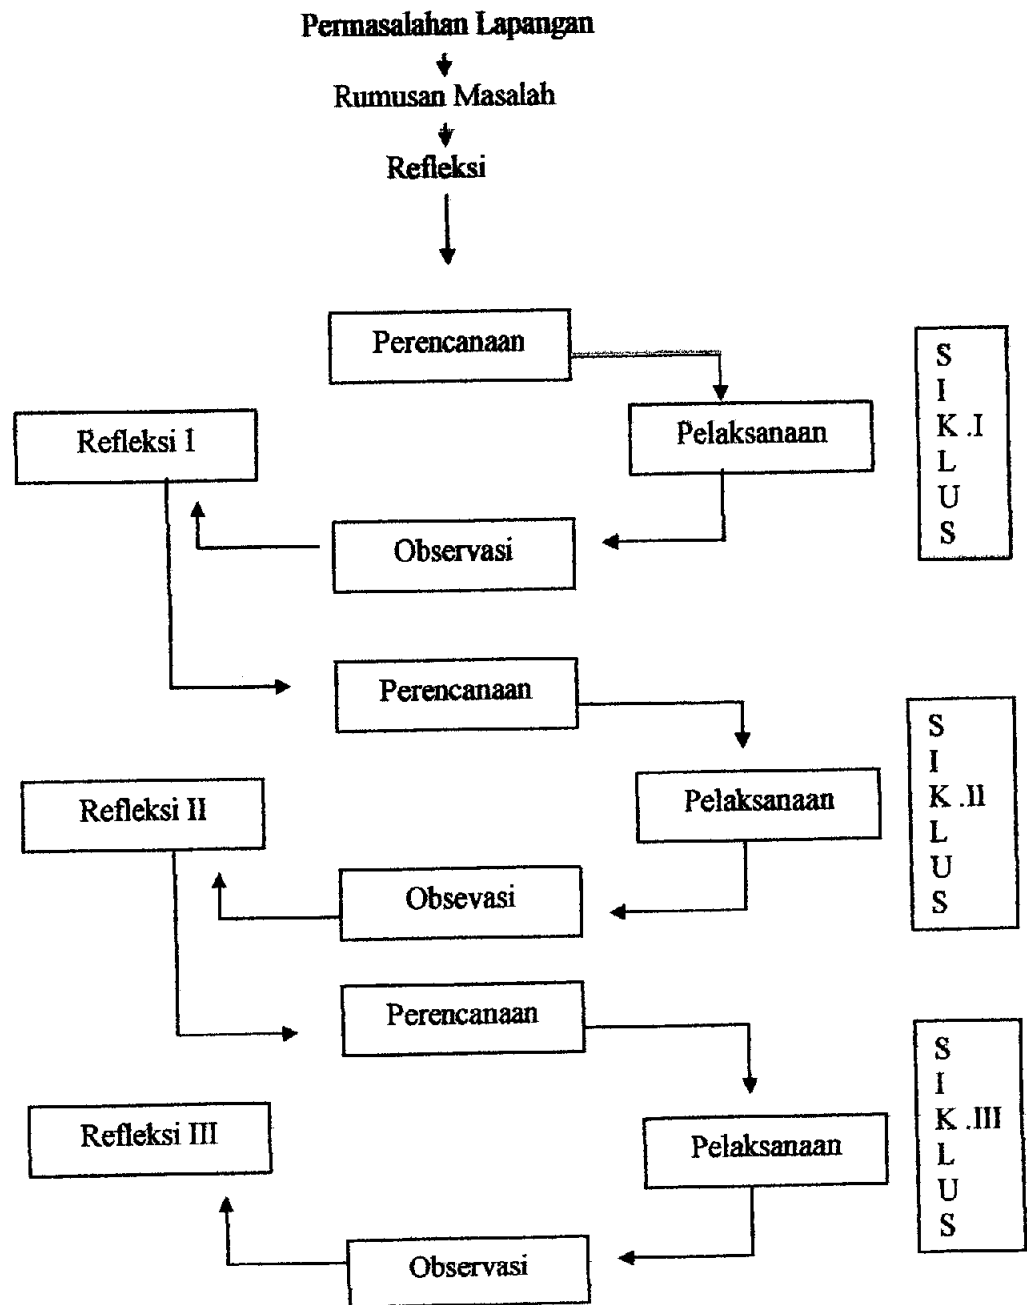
Permasalahan Lapangan

Rumusan Masalah

Refleksi

Perencanaan

Refleksi I

Pelaksanaan

Observasi

S I K L U S .I

Perencanaan

Refleksi II

Pelaksanaan

Obsevasi

S I K L U S .II

Perencanaan

Refleksi III

Pelaksanaan

Observasi

S I K L U S .III